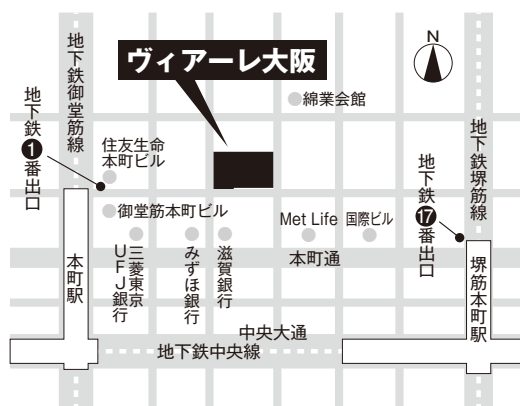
ヴィアーレ大阪

N

地下鉄御堂筋線

綿業会館

地下鉄堺筋線

地下鉄❶番出口

住友生命本町ビル

地下鉄⑰番出口

御堂筋本町ビル

Met Life

国際ビル

本町駅

三菱東京UFJ銀行

みずほ銀行

滋賀銀行

本町通

堺筋本町駅

中央大通

地下鉄中央線